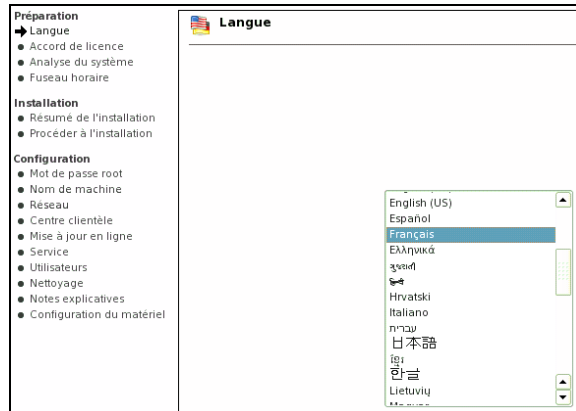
Préparation
Langue
Accord de licence
Analyse du système
Fuseau horaire

Installation
Résumé de l'installation
Procéder à l'installation

Configuration
Mot de passe root
Nom de machine
Réseau
Centre clientèle
Mise à jour en ligne
Service
Utilisateurs
Nettoyage
Notes explicatives
Configuration du matériel

Langue

English (US)
Español
Français
Ελληνικά
ગુજરાતી
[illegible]
Hrvatski
Italiano
עברית
日本語
ខ្មែរ
한글
Lietuvių
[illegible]